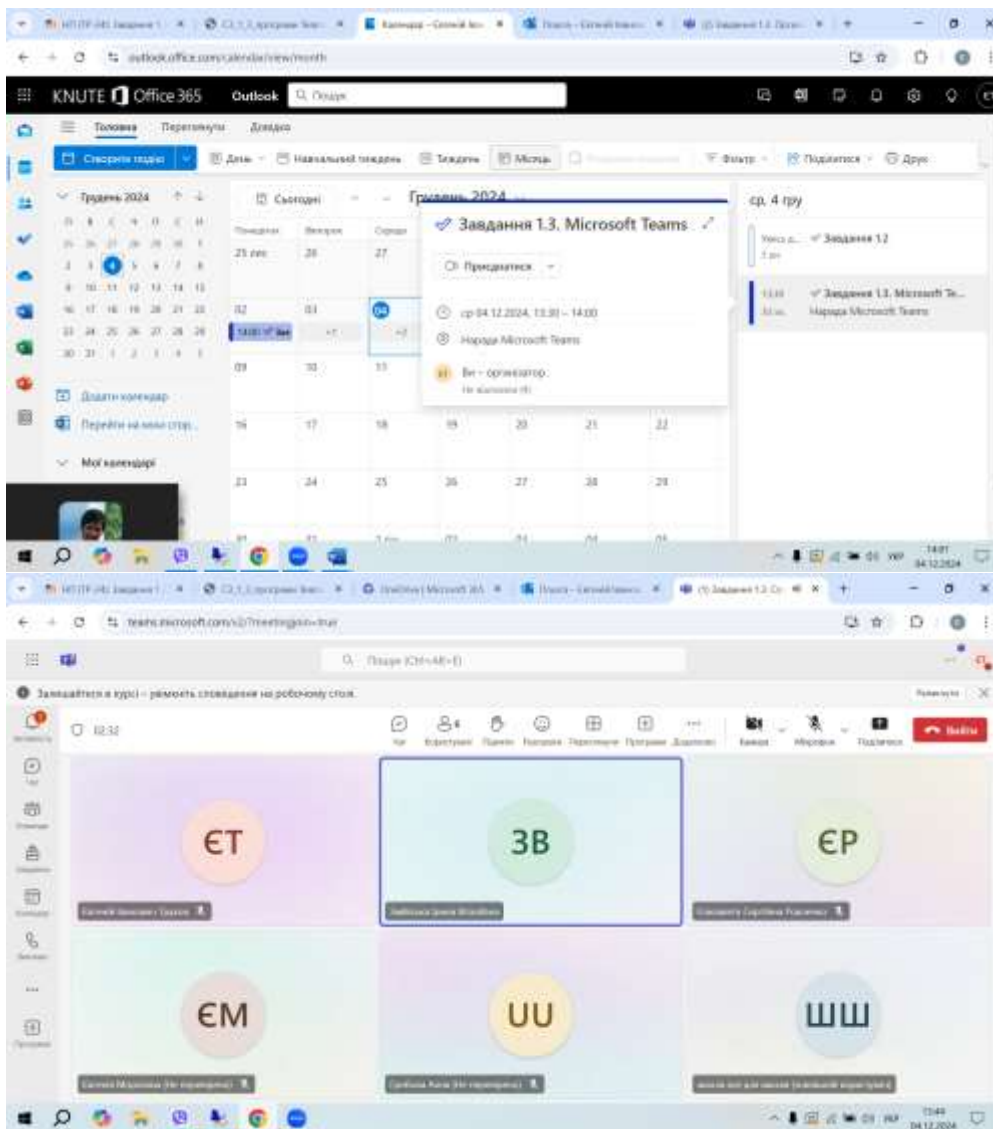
outlook.office.com/calendar/view/month

KNUTE Office 365 Outlook Пошук

Головна Переглянути Довідка

Створити подію День Навчальний тиждень Тиждень Місяць Фільтр Поділитися Друк

Грудень 2024

Сьогодні

Грудень 2024

Додати календар

Перейти на мою стор...

Мої календарі

| Понеділок | Вівторок | Середа | | | | |
|---|---|---|---|---|---|---|
| 25 лис | 26 | 27 | | | | |
| 02 | 03 | 04 | | | | |
| 09 | 10 | 11 | | | | |
| 16 | 17 | 18 | 19 | 20 | 21 | 22 |
| 23 | 24 | 25 | 26 | 27 | 28 | 29 |

Завдання 1.3. Microsoft Teams

Приєднатися

ср 04.12.2024, 13:30 – 14:00

Нарада Microsoft Teams

Ви – організатор.

ср, 4 гру

Завдання 1.2

Завдання 1.3. Microsoft Te...
Нарада Microsoft Teams

14:01
04.12.2024

teams.microsoft.com

Пошук (Ctrl+Alt+E)

Залишайтеся в курсі – увімкніть сповіщення на робочому столі.

02:32

Чат Користувачі Підняти Реакції Перегляд Програми Додатково Камера Мікрофон Поділитися Вийти

ЄТ

ЗВ

ЄР

ЄМ

UU

ШШ

13:44
04.12.2024